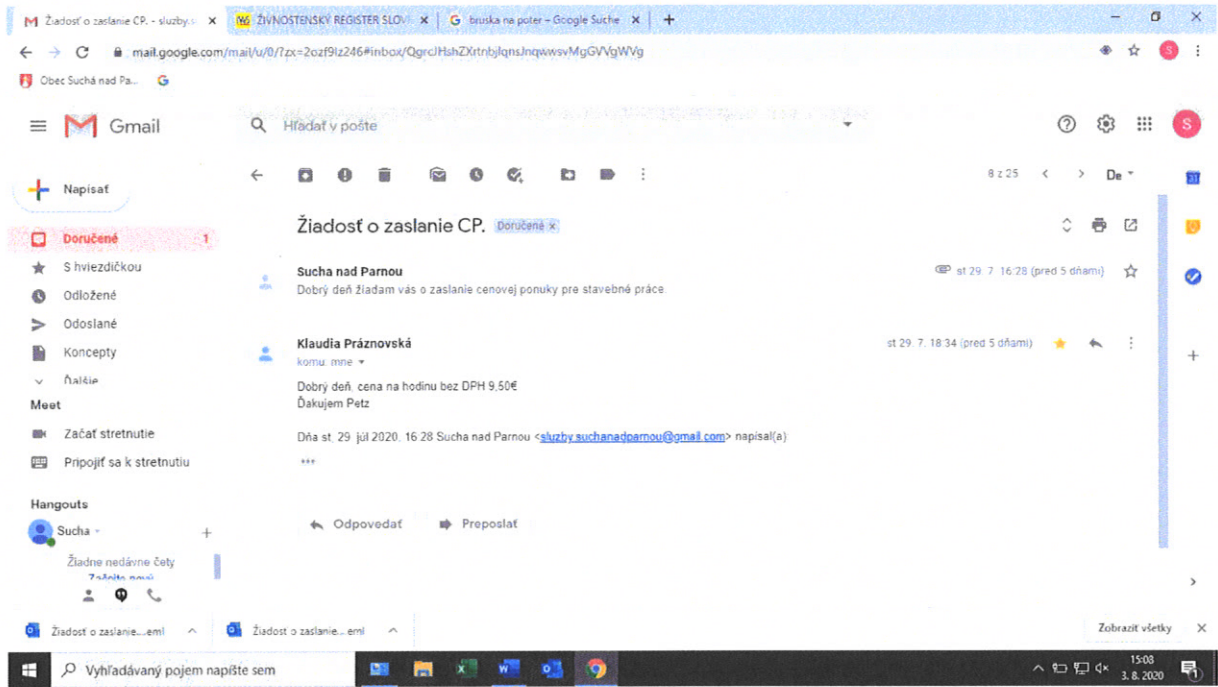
Žiadosť o zaslanie CP. - sluzby.s × ŽIVNOSTENSKÝ REGISTER SLOV × bruska na poter - Google Suche × +

mail.google.com/mail/u/0/?zx=2ozf9lz246#inbox/QgrcJHshZXrtnbjlqnsJnqwwsvMgGVVgWVg

Obec Suchá nad Pa...

Gmail

Hľadať v pošte

Napísať

Doručené 1
S hviezdičkou
Odložené
Odoslané
Koncepty
Ďalšie

Meet
Začať stretnutie
Pripojiť sa k stretnutiu

Hangouts
Sucha

Žiadne nedávne čety
Začnite nový

8 z 25

Žiadosť o zaslanie CP. Doručené ×

Sucha nad Parnou
Dobrý deň žiadam vás o zaslanie cenovej ponuky pre stavebné práce
st 29. 7. 16:28 (pred 5 dňami)

Klaudia Práznovská
komu: mne
st 29. 7. 18:34 (pred 5 dňami)

Dobrý deň, cena na hodinu bez DPH 9,50€
Ďakujem Petz

Dňa st, 29. júl 2020, 16:28 Sucha nad Parnou <sluzby.suchanadparnou@gmail.com> napísal(a)

...

Odpovedať Preposlať

Žiadosť o zaslanie....eml
Žiadosť o zaslanie... eml
Zobraziť všetky

Vyhľadávaný pojem napíšte sem

15:08
3. 8. 2020